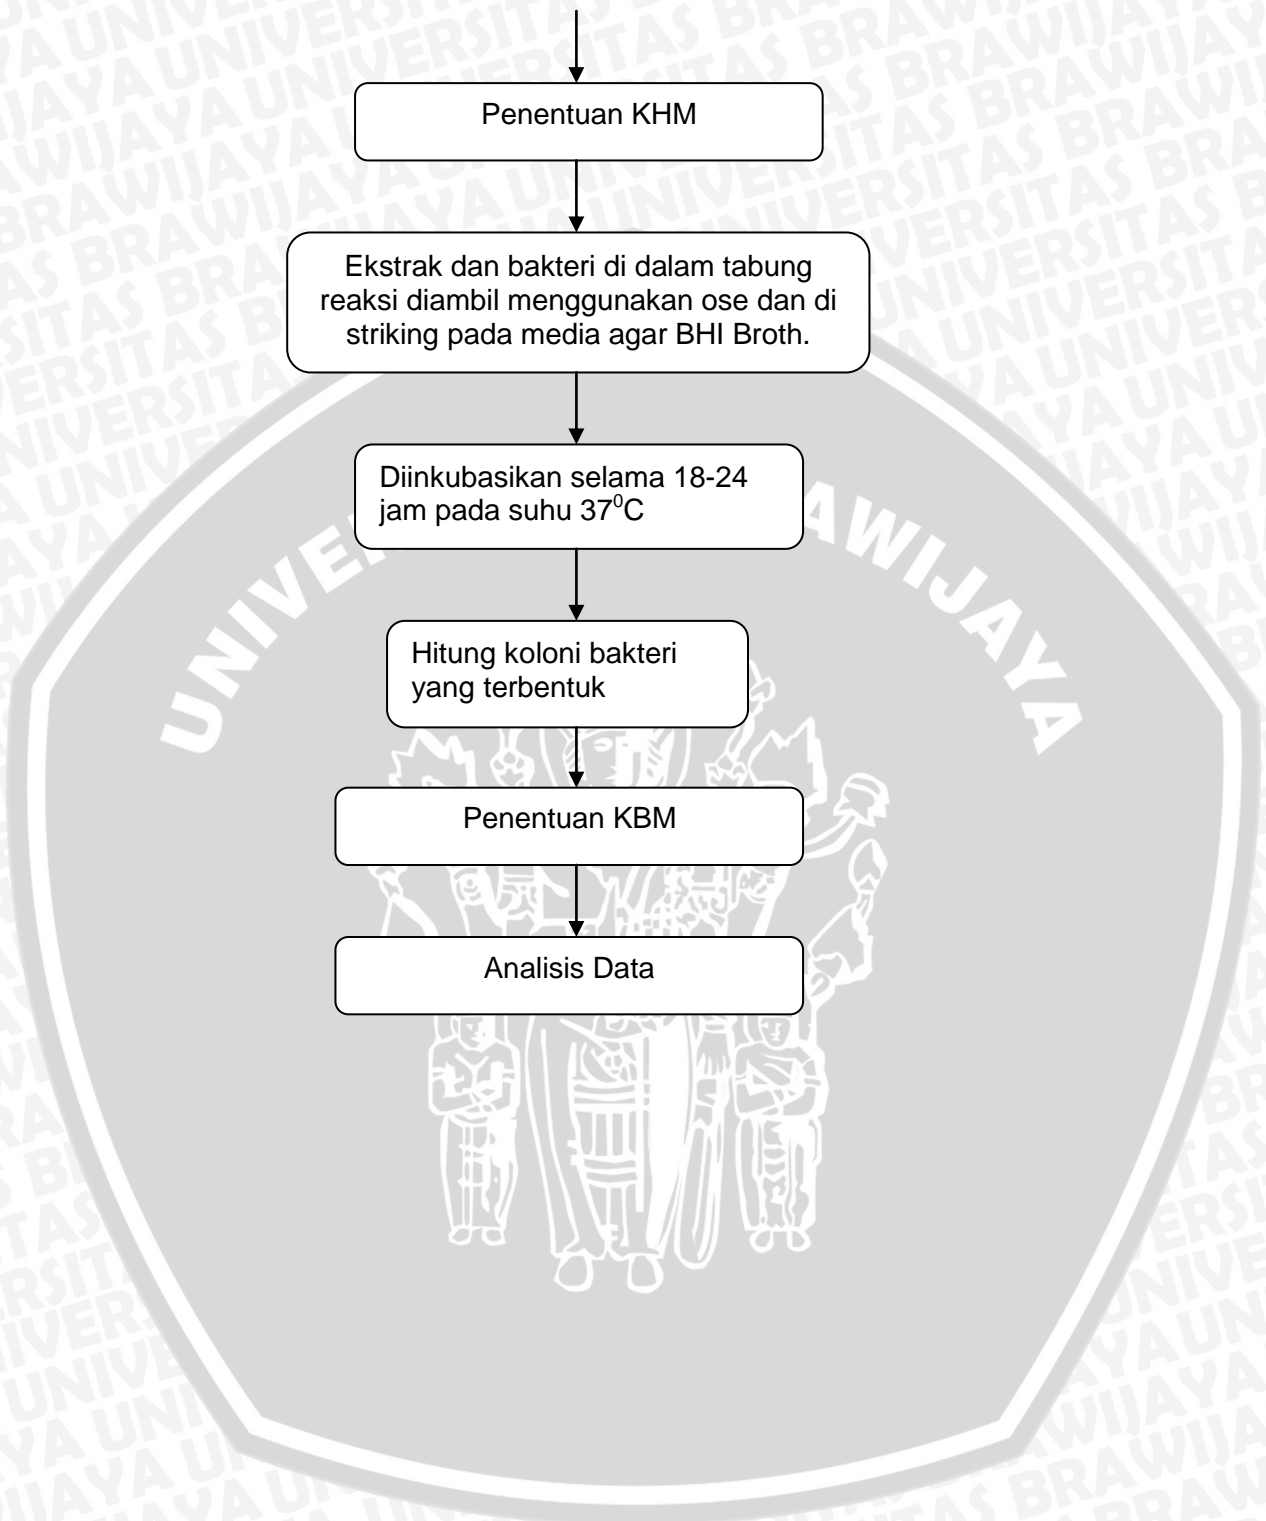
Penentuan KHM

Ekstrak dan bakteri di dalam tabung reaksi diambil menggunakan ose dan di striking pada media agar BHI Broth.

Diinkubasikan selama 18-24 jam pada suhu $37^0$C

Hitung koloni bakteri yang terbentuk

Penentuan KBM

Analisis Data